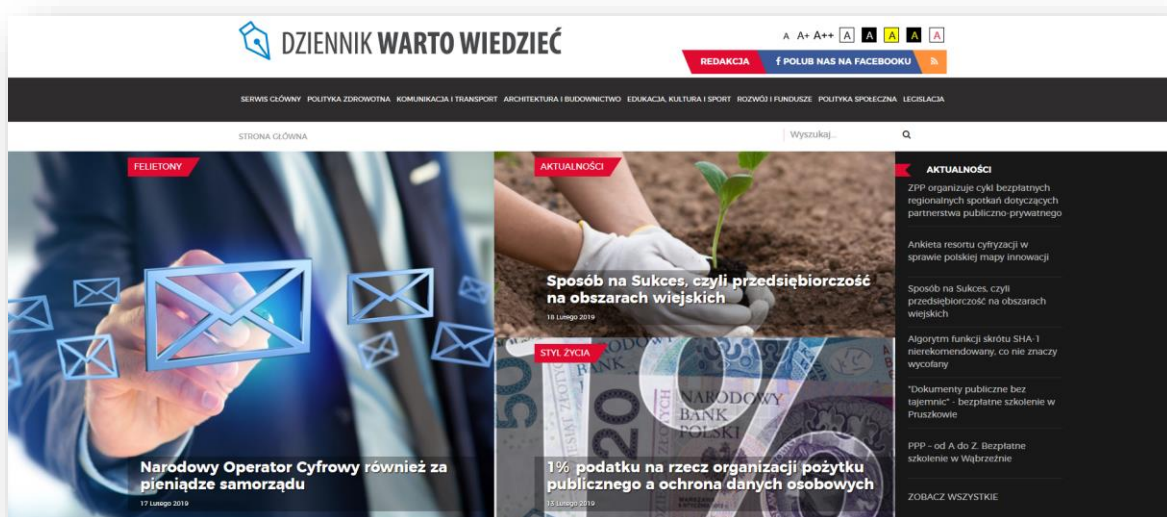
DZIENNIK WARTO WIEDZIEĆ

A A+ A++ A A A A A

REDAKCJA f POLUB NAS NA FACEBOOKU

SERWIS GŁÓWNY POLITYKA ZDROWOTNA KOMUNIKACJA I TRANSPORT ARCHITEKTURA I BUDOWNICTWO EDUKACJA, KULTURA I SPORT ROZWÓJ I FUNDUSZE POLITYKA SPOŁECZNA LEGISLACJA

STRONA GŁÓWNA

Wyszukaj...

FELIETONY

Narodowy Operator Cyfrowy również za pieniądze samorządu

17 Lutego 2019

AKTUALNOŚCI

Sposób na Sukces, czyli przedsiębiorczość na obszarach wiejskich

18 Lutego 2019

STYL ŻYCIA

NARODOWY BANK POLSKI

1% podatku na rzecz organizacji pożytku publicznego a ochrona danych osobowych

13 Lutego 2019

AKTUALNOŚCI

ZPP organizuje cykl bezpłatnych regionalnych spotkań dotyczących partnerstwa publiczno-prywatnego

Ankieta resortu cyfryzacji w sprawie polskiej mapy innowacji

Sposób na Sukces, czyli przedsiębiorczość na obszarach wiejskich

Algorytm funkcji skrótu SHA-1 nierekomendowany, co nie znaczy wycofany

"Dokumenty publiczne bez tajemnic" - bezpłatne szkolenie w Pruszkowie

PPP - od A do Z. Bezpłatne szkolenie w Wąbrzeźnie

ZOBACZ WSZYSTKIE